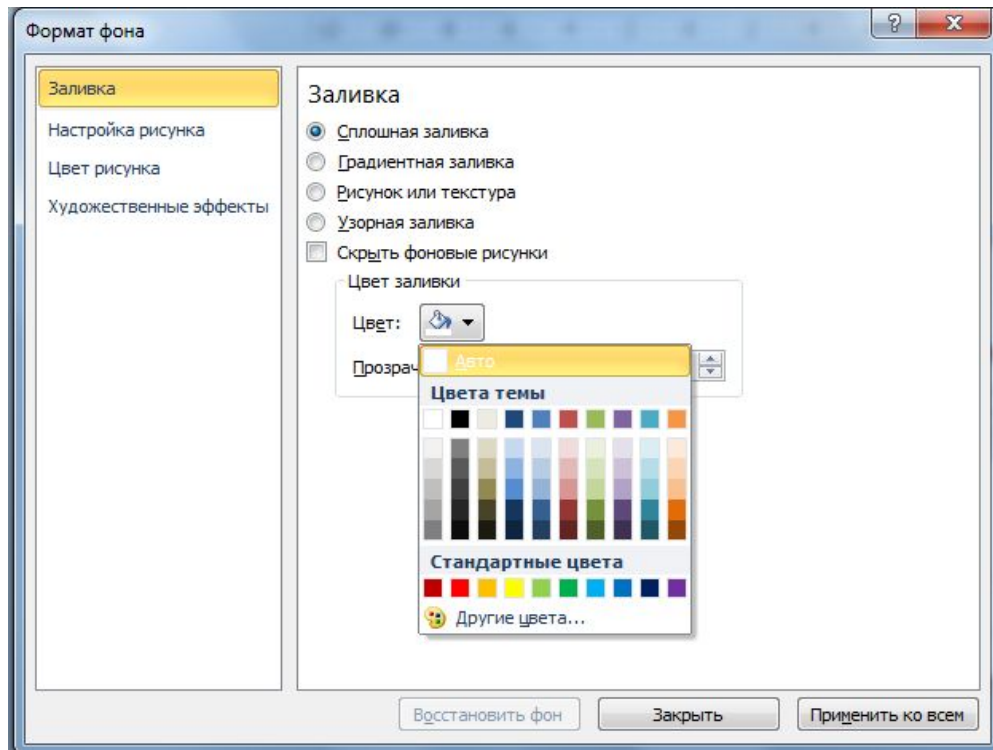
Формат фона

?

X

Заливка

Настройка рисунка

Цвет рисунка

Художественные эффекты

Заливка

Сплошная заливка

Градиентная заливка

Рисунок или текстура

Узорная заливка

Скрыть фоновые рисунки

Цвет заливки

Цвет:

Прозрач

Авто

Цвета темы

Стандартные цвета

Другие цвета...

Восстановить фон

Закрыть

Применить ко всем